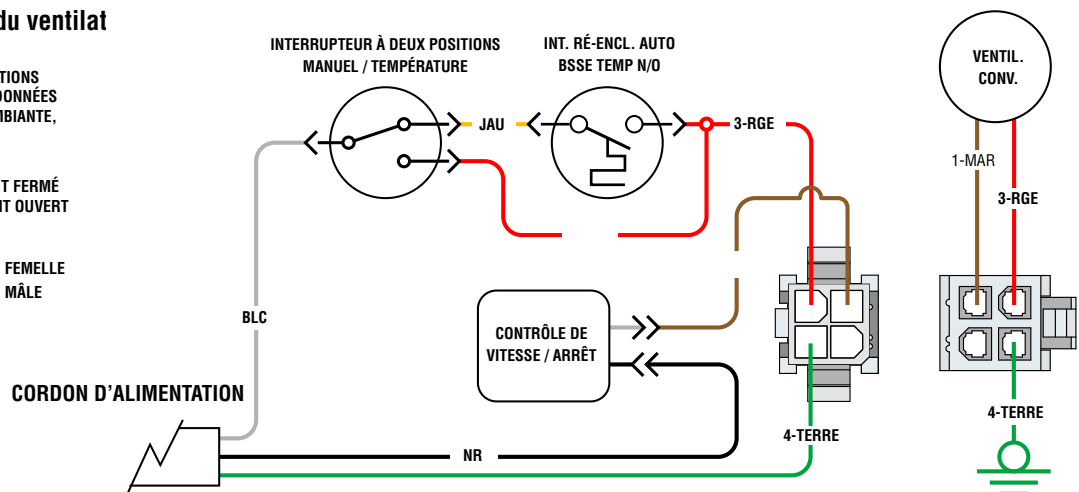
du ventilat

ITIONS
DONNÉES
BIANTE,

T FERMÉ
IT OUVERT

FEMELLE
MÂLE

INTERRUPTEUR À DEUX POSITIONS
MANUEL / TEMPÉRATURE

INT. RÉ-ENCL. AUTO
BSSE TEMP N/O

JAU

3-RGE

VENTIL.
CONV.

1-MAR

3-RGE

BLC

CONTRÔLE DE
VITESSE / ARRÊT

CORDON D'ALIMENTATION

NR

4-TERRE

4-TERRE